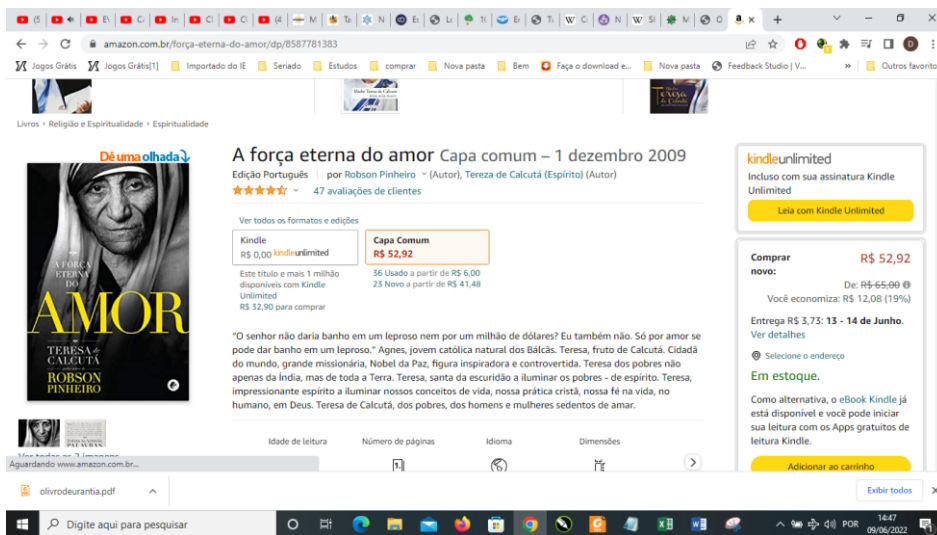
amazon.com.br/força-eterna-do-amor/dp/8587781383

Jogos Grátis | Jogos Grátis[1] | Importado do IE | Seriado | Estudos | comprar | Nova pasta | Bem | Faça o download e... | Nova pasta | Feedback Studio | V... | » | Outros favoritos

Livros › Religião e Espiritualidade › Espiritualidade

Dê uma olhada

A FORÇA ETERNA DO AMOR
TERESA de CALCUTÁ
ROBSON PINHEIRO

A força eterna do amor Capa comum – 1 dezembro 2009

Edição Português | por Robson Pinheiro (Autor), Tereza de Calcutá (Espírito) (Autor)

47 avaliações de clientes

Ver todos os formatos e edições

| Kindle | Capa Comum |
|---|---|
| R$ 0,00 kindleunlimited | R$ 52,92 |

Este título e mais 1 milhão disponíveis com Kindle Unlimited
R$ 32,90 para comprar

36 Usado a partir de R$ 6,00
23 Novo a partir de R$ 41,48

"O senhor não daria banho em um leproso nem por um milhão de dólares? Eu também não. Só por amor se pode dar banho em um leproso." Agnes, jovem católica natural dos Bálcãs. Teresa, fruto de Calcutá. Cidadã do mundo, grande missionária, Nobel da Paz, figura inspiradora e controvertida. Teresa dos pobres não apenas da Índia, mas de toda a Terra. Teresa, santa da escuridão a iluminar os pobres - de espírito. Teresa, impressionante espírito a iluminar nossos conceitos de vida, nossa prática cristã, nossa fé na vida, no humano, em Deus. Teresa de Calcutá, dos pobres, dos homens e mulheres sedentos de amor.

Idade de leitura | Número de páginas | Idioma | Dimensões

kindleunlimited
Incluso com sua assinatura Kindle Unlimited
Leia com Kindle Unlimited

Comprar novo: R$ 52,92
De: R$ 65,00
Você economiza: R$ 12,08 (19%)
Entrega R$ 3,73: 13 - 14 de Junho. Ver detalhes
Selecione o endereço
Em estoque.
Como alternativa, o eBook Kindle já está disponível e você pode iniciar sua leitura com os Apps gratuitos de leitura Kindle.
Adicionar ao carrinho

Aguardando www.amazon.com.br...

olivrodeurantia.pdf | Exibir todos

Digite aqui para pesquisar
POR 14:47 09/06/2022